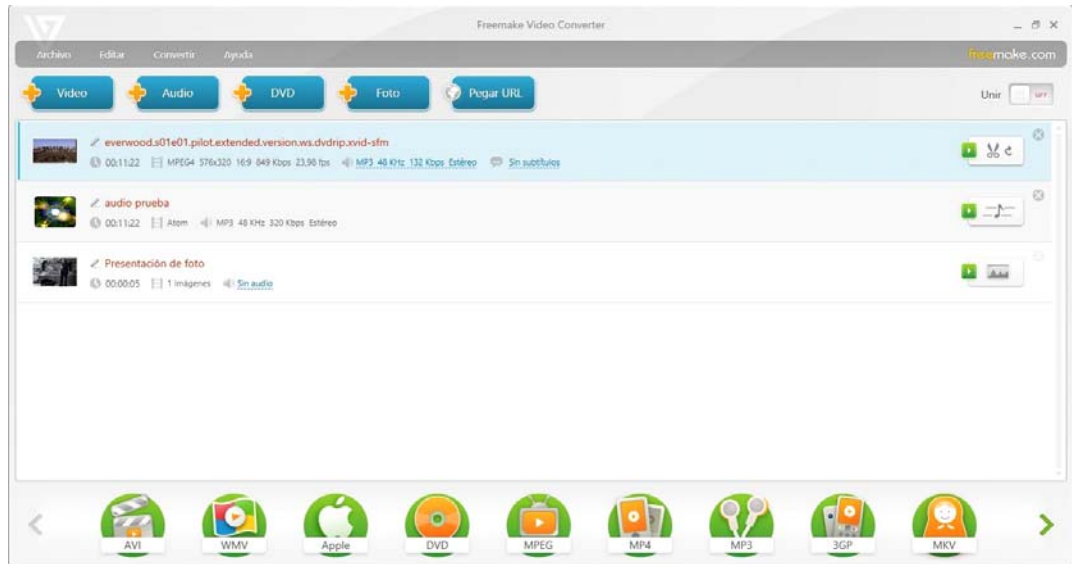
Freemake Video Converter

Archivo Editar Convertir Ayuda

freemake.com

Video Audio DVD Foto Pegar URL

Unir OFF

everwood.s01e01.pilot.extended.version.ws.dvdrip.xvid-sfm
00:11:22 MPEG4 576x320 16:9 849 Kbps 23,98 fps MP3 48 KHz 132 Kbps Estéreo Sin subtítulos

audio prueba
00:11:22 Atom MP3 48 KHz 320 Kbps Estéreo

Presentación de foto
00:00:05 1 imágenes Sin audio

AVI WMV Apple DVD MPEG MP4 MP3 3GP MKV